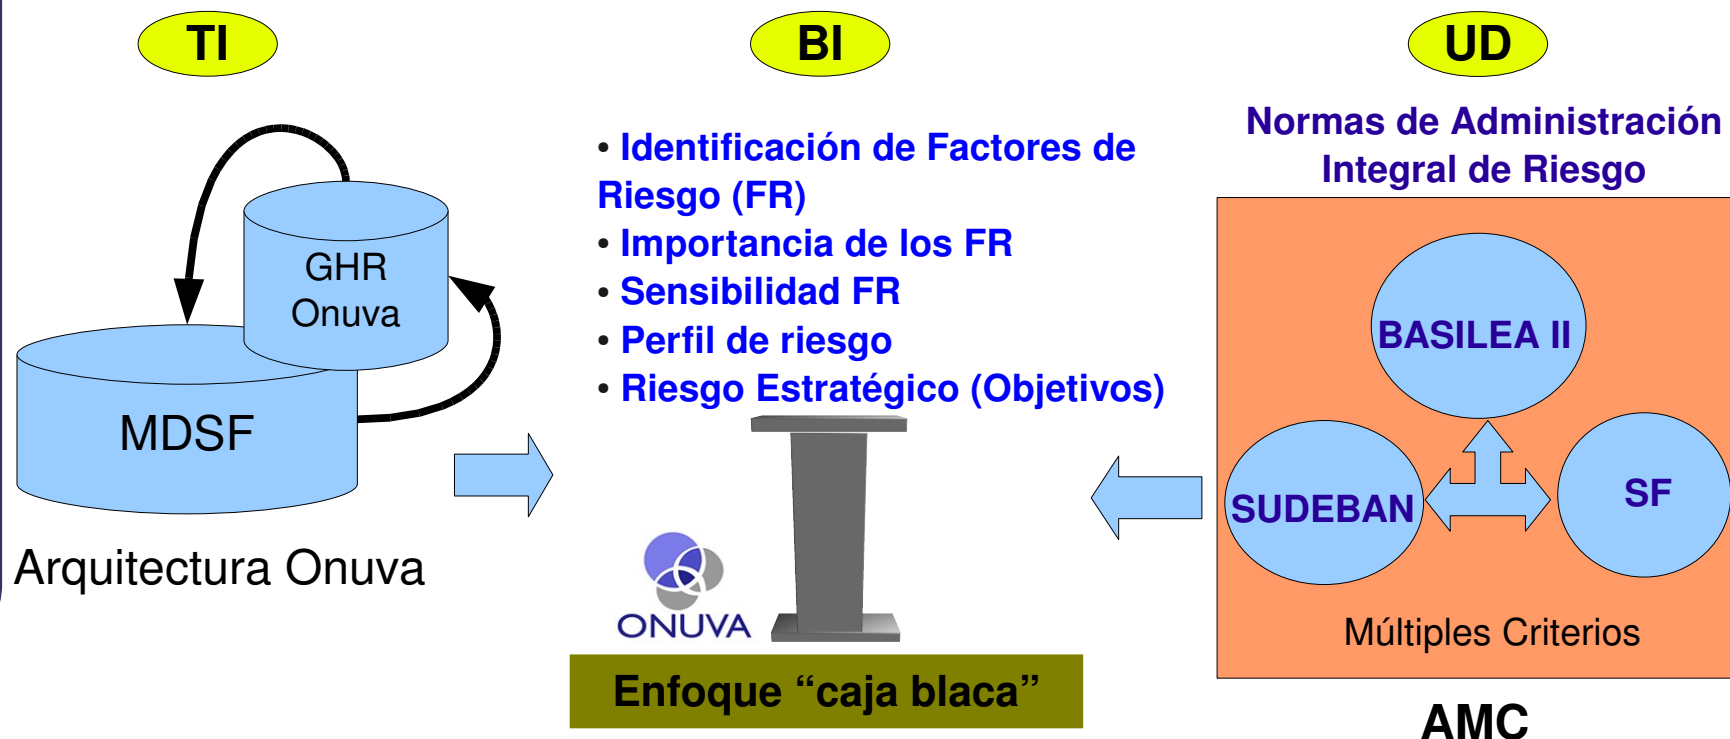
TI

BI

UD

GHR
Onuva

MDSF

Arquitectura Onuva

• Identificación de Factores de Riesgo (FR)
• Importancia de los FR
• Sensibilidad FR
• Perfil de riesgo
• Riesgo Estratégico (Objetivos)

ONUVA

Enfoque “caja blaca”

Normas de Administración Integral de Riesgo

BASILEA II

SUDEBAN

SF

Múltiples Criterios

AMC